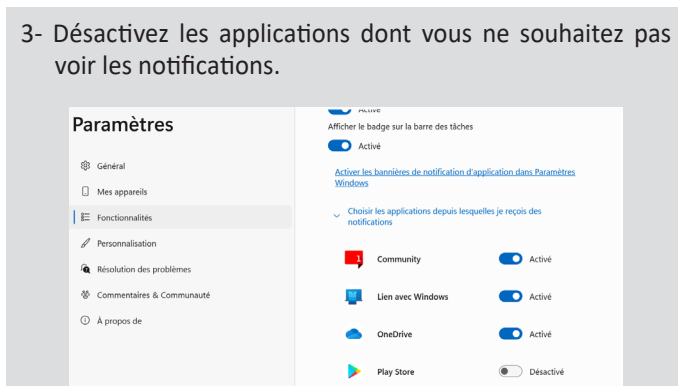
3- Désactivez les applications dont vous ne souhaitez pas voir les notifications.

Paramètres

Général

Mes appareils

Fonctionnalités

Personnalisation

Résolution des problèmes

Commentaires & Communauté

À propos de

Activé

Afficher le badge sur la barre des tâches

Activé

Activer les bannières de notification d'application dans Paramètres Windows

Choisir les applications depuis lesquelles je reçois des notifications

Community Activé

Lien avec Windows Activé

OneDrive Activé

Play Store Désactivé